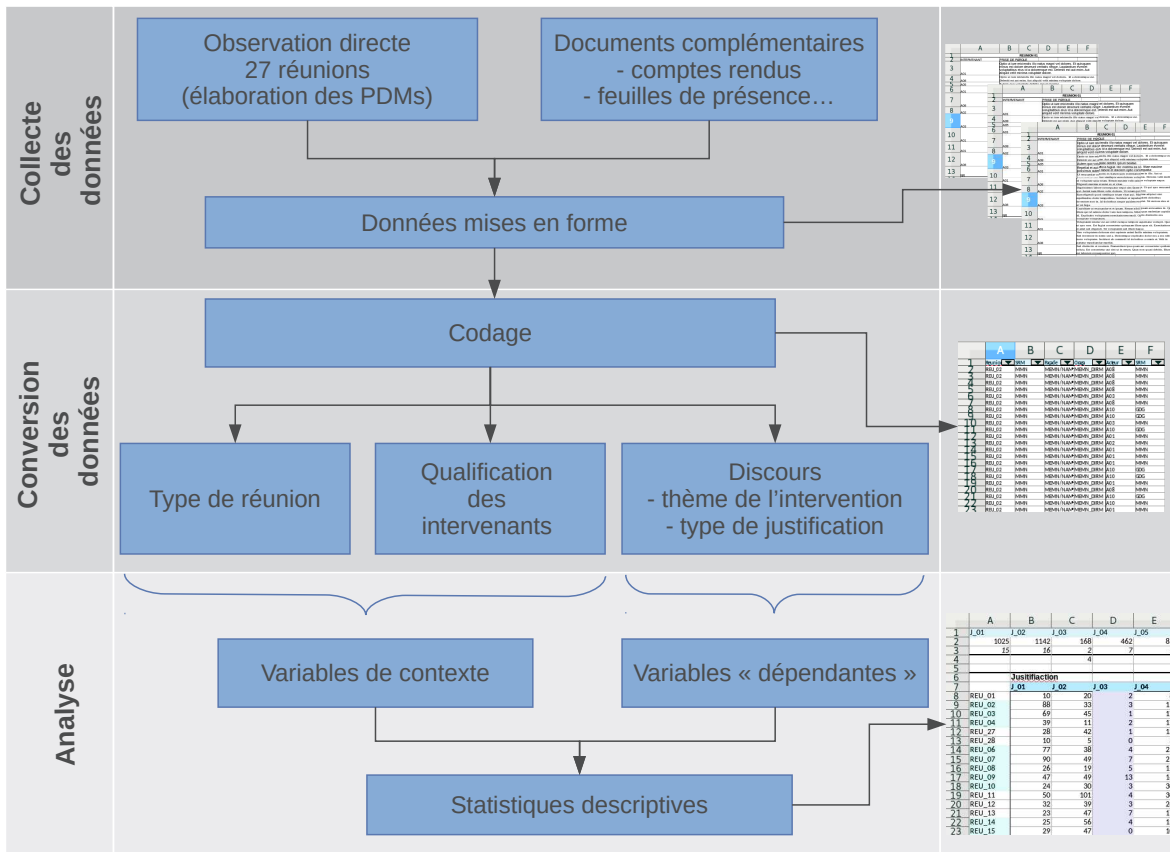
Collecte des données

Observation directe
27 réunions
(élaboration des PDMs)

Documents complémentaires
- comptes rendus
- feuilles de présence…

Données mises en forme

Conversion des données

Codage

Type de réunion

Qualification des intervenants

Discours
- thème de l'intervention
- type de justification

Analyse

Variables de contexte

Variables « dépendantes »

Statistiques descriptives

| | A | B | C | D | E |
|---|---|---|---|---|---|
| 1 | J_01 | J_02 | J_03 | J_04 | J_05 |
| 2 | 1025 | 1142 | 168 | 462 | 8 |
| 3 | 15 | 16 | 2 | 7 | |
| 4 | | | 4 | | |
| 5 | | | | | |
| 6 | | Justifiaction | | | |
| 7 | | J_01 | J_02 | J_03 | J_04 |
| 8 | REU_01 | 10 | 20 | 2 | |
| 9 | REU_02 | 88 | 33 | 3 | 1 |
| 10 | REU_03 | 69 | 45 | 1 | 1 |
| 11 | REU_04 | 39 | 11 | 2 | 1 |
| 12 | REU_27 | 28 | 42 | 1 | 1 |
| 13 | REU_28 | 10 | 5 | 0 | |
| 14 | REU_06 | 77 | 38 | 4 | 2 |
| 15 | REU_07 | 90 | 49 | 7 | 2 |
| 16 | REU_08 | 26 | 19 | 5 | 1 |
| 17 | REU_09 | 47 | 49 | 13 | 1 |
| 18 | REU_10 | 24 | 30 | 3 | 3 |
| 19 | REU_11 | 50 | 101 | 4 | 3 |
| 20 | REU_12 | 32 | 39 | 3 | 2 |
| 21 | REU_13 | 23 | 47 | 7 | 1 |
| 22 | REU_14 | 25 | 56 | 4 | 1 |
| 23 | REU_15 | 29 | 47 | 0 | 1 |